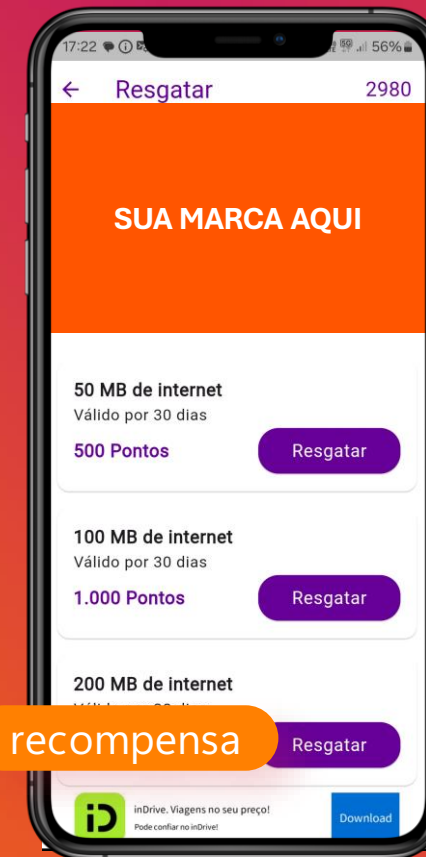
17:22
56%

← Resgatar 2980

SUA MARCA AQUI

50 MB de internet
Válido por 30 dias
500 Pontos
Resgatar

100 MB de internet
Válido por 30 dias
1.000 Pontos
Resgatar

200 MB de internet
Válido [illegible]
recompensa
Resgatar

iD
inDrive. Viagens no seu preço!
Pode confiar no inDrive!
Download